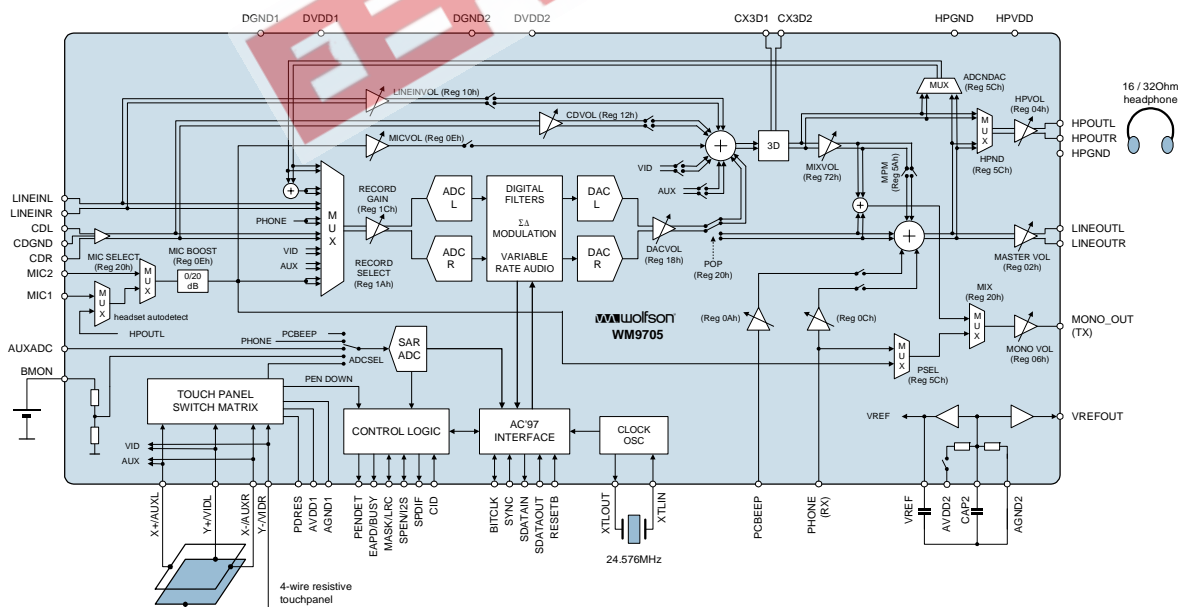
DGND1 DVDD1 DGND2 DVDD2 CX3D1 CX3D2 HPGND HPVDD

16 / 32Ohm headphone

ADCNDAC (Reg 5Ch)
MUX
LINEINVOL (Reg 10h)
HPVOL (Reg 04h)
CDVOL (Reg 12h)
HPOUTL
HPOUTR
HPGND
MICVOL (Reg 0Eh)
MUX
HPND (Reg 5Ch)
3D
VID
MIXVOL (Reg 72h)
AUX
MPM (Reg 5Ah)

LINEINL
LINEINR
CDL
CDGND
CDR
MIC2
MIC1

M U X
RECORD GAIN (Reg 1Ch)
ADC L
DIGITAL FILTERS
$\Sigma\Delta$ MODULATION
VARIABLE RATE AUDIO
DAC L
PHONE
VID
AUX
ADC R
DAC R
DACVOL (Reg 18h)
LINEOUTL
LINEOUTR
RECORD SELECT (Reg 1Ah)
POP (Reg 20h)
MASTER VOL (Reg 02h)
MIC SELECT (Reg 20h)
MIC BOOST (Reg 0Eh)
M U X
0/20 dB
M U X
headset autodetect
HPOUTL
wolfson
WM9705
(Reg 0Ah)
(Reg 0Ch)
MIX (Reg 20h)
MUX
MONO_OUT (TX)
MONO VOL (Reg 06h)

AUXADC
PHONE
PCBEEP
ADCSEL
SAR ADC
MUX
PSEL (Reg 5Ch)
BMON
PEN DOWN
TOUCH PANEL SWITCH MATRIX
CONTROL LOGIC
AC'97 INTERFACE
CLOCK OSC
VREF
VREFOUT
VID
AUX

X+/AUXL Y+/VIDL X-/AUXR Y-/VIDR PDRES AVDD1 AGND1 PENDET EAPD/BUSY MASK/LRC SPEN/I2S SPDIF CID BITCLK SYNC SDATAIN SDATAOUT RESETB XTLOUT XTLIN PCBEEP PHONE (RX) VREF AVDD2 CAP2 AGND2

24.576MHz

4-wire resistive touchpanel